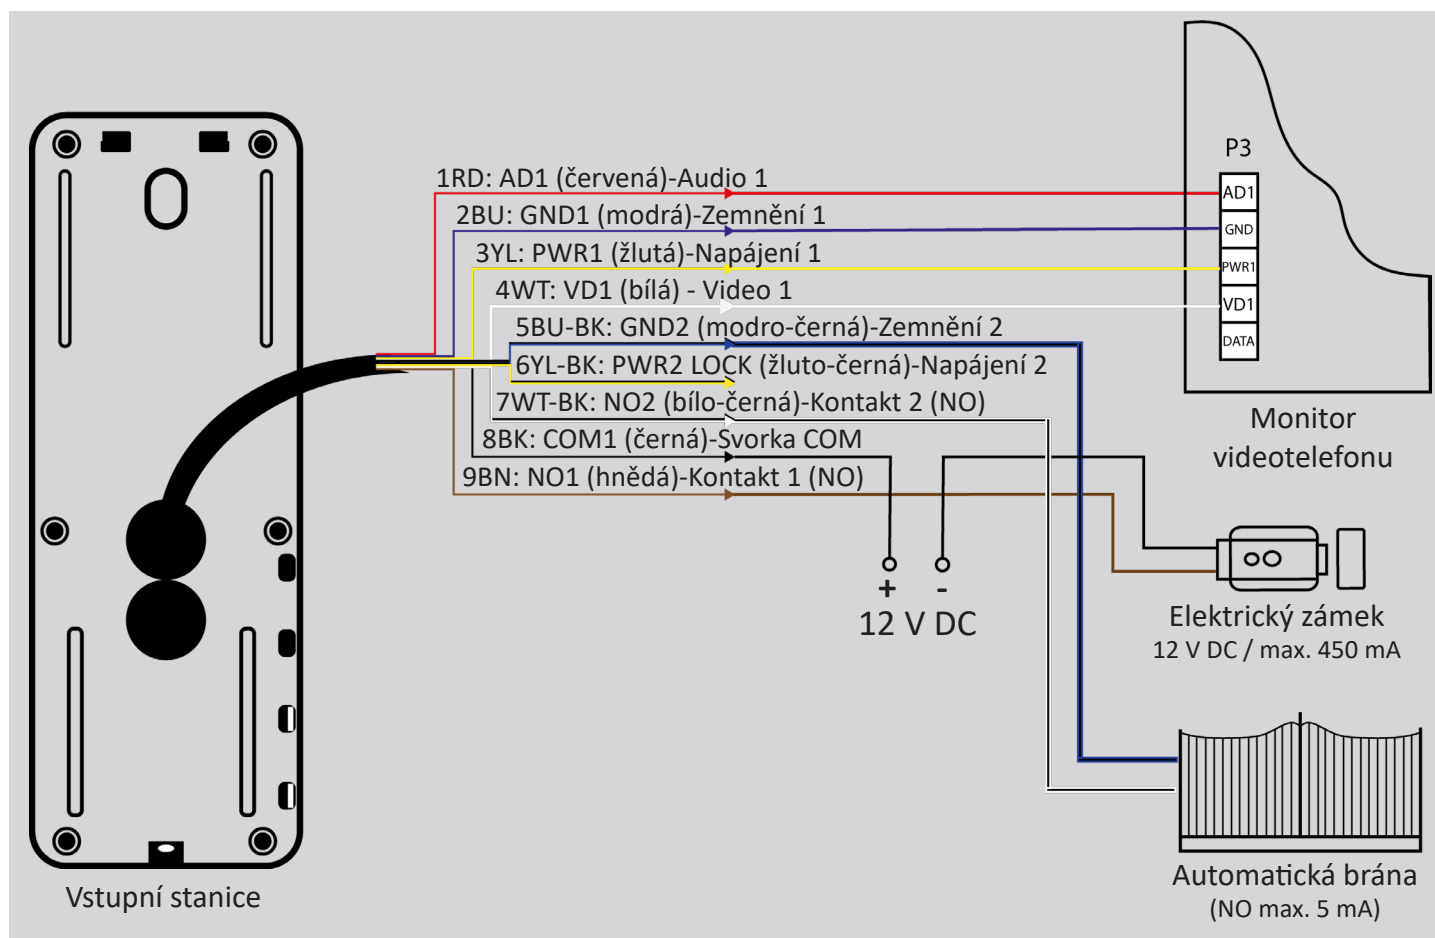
1RD: AD1 (červená)-Audio 1
2BU: GND1 (modrá)-Zemnění 1
3YL: PWR1 (žlutá)-Napájení 1
4WT: VD1 (bílá) - Video 1
5BU-BK: GND2 (modro-černá)-Zemnění 2
6YL-BK: PWR2 LOCK (žluto-černá)-Napájení 2
7WT-BK: NO2 (bílo-černá)-Kontakt 2 (NO)
8BK: COM1 (černá)-Svorka COM
9BN: NO1 (hnědá)-Kontakt 1 (NO)

P3
AD1
GND
PWR1
VD1
DATA

Monitor videotelefonu

+ -
12 V DC

Elektrický zámek
12 V DC / max. 450 mA

Automatická brána
(NO max. 5 mA)

Vstupní stanice